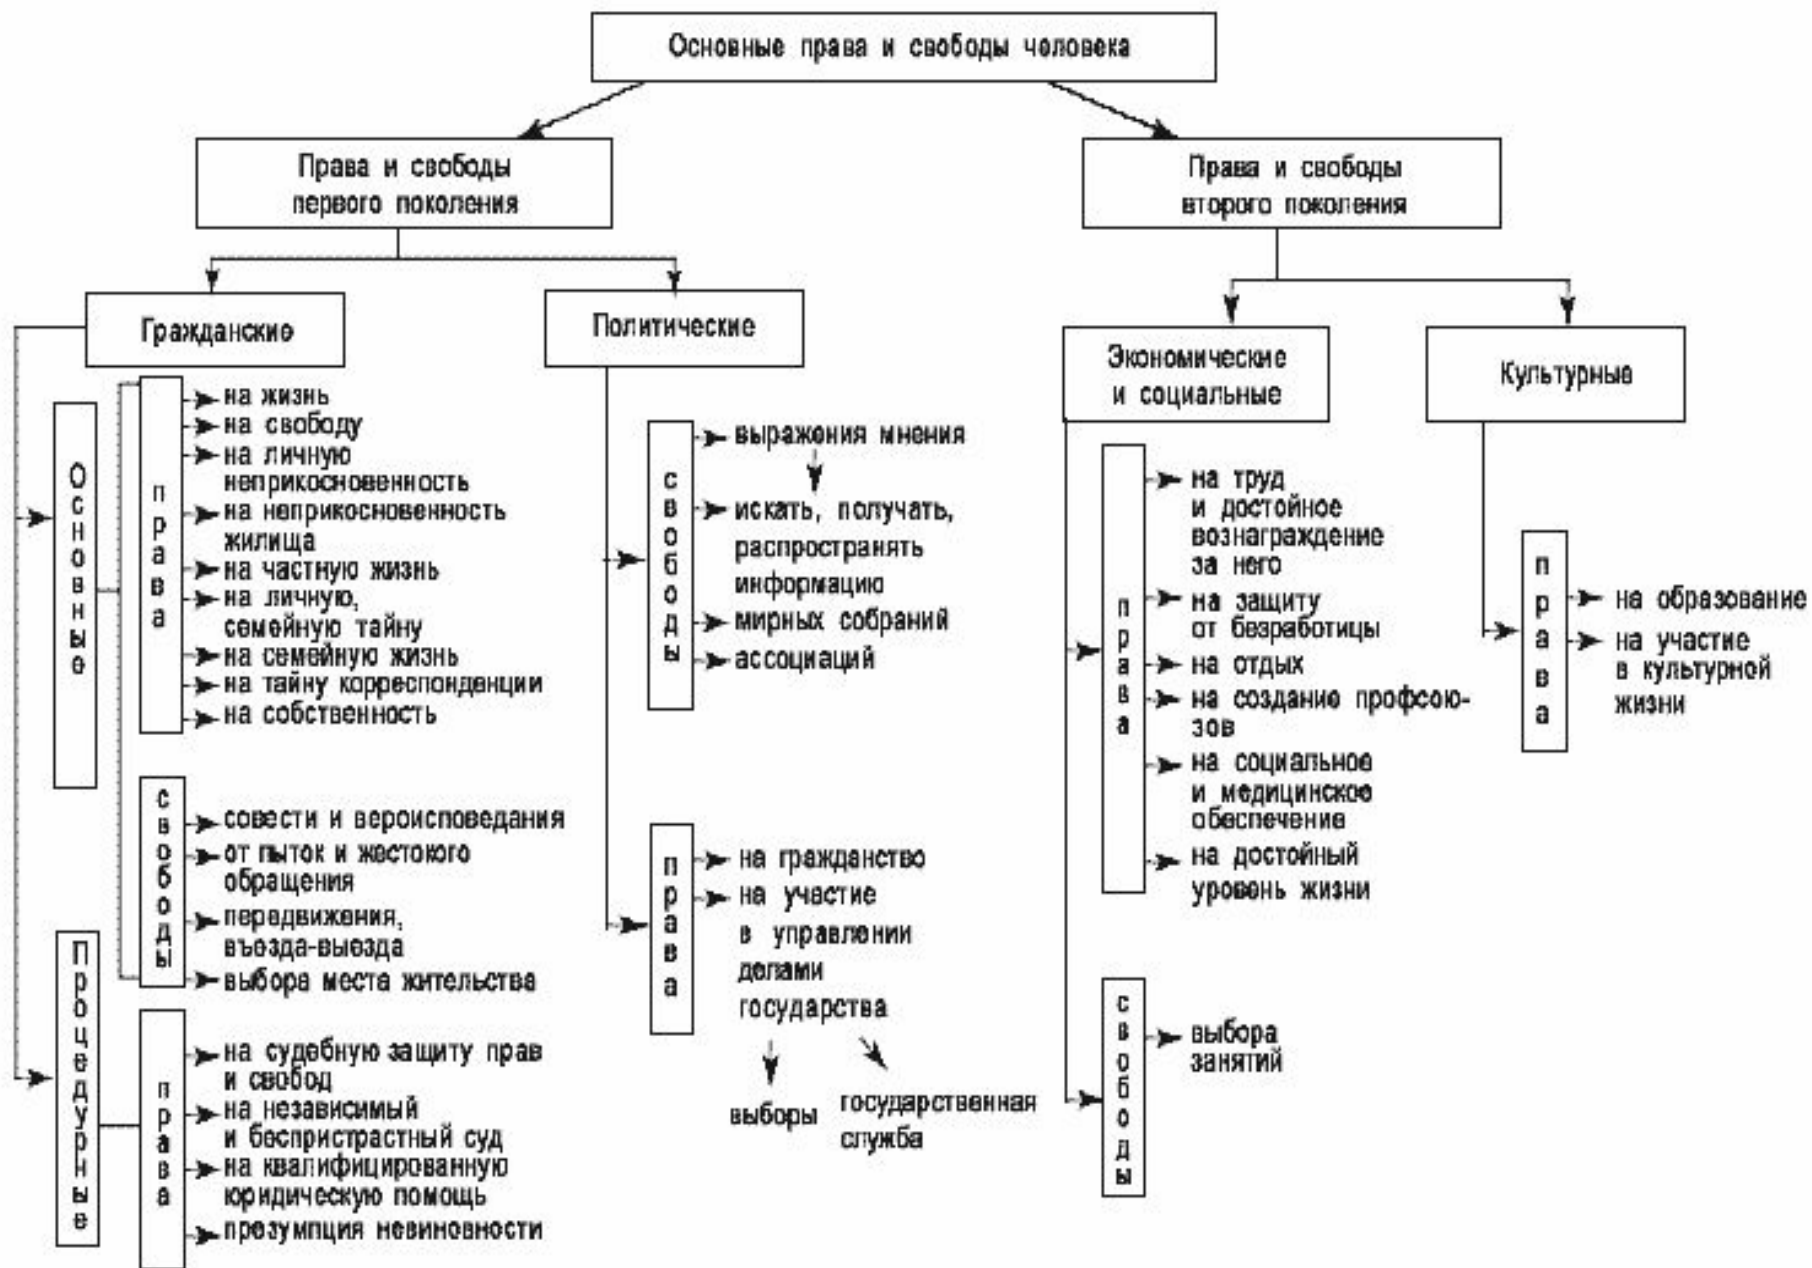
Основные права и свободы человека

Права и свободы первого поколения

Права и свободы второго поколения

Гражданские

Политические

Экономические и социальные

Культурные

Основные

права

на жизнь
на свободу
на личную неприкосновенность
на неприкосновенность жилища
на частную жизнь
на личную, семейную тайну
на семейную жизнь
на тайну корреспонденции
на собственность

свободы

совести и вероисповедания
от пыток и жестокого обращения
передвижения, въезда-выезда
выбора места жительства

Процедурные

права

на судебную защиту прав и свобод
на независимый и беспристрастный суд
на квалифицированную юридическую помощь
презумпция невиновности

свободы

выражения мнения
искать, получать, распространять информацию
мирных собраний
ассоциаций

права

на гражданство
на участие в управлении делами государства

выборы

государственная служба

права

на труд и достойное вознаграждение за него
на защиту от безработицы
на отдых
на создание профсоюзов
на социальное и медицинское обеспечение
на достойный уровень жизни

свободы

выбора занятий

права

на образование
на участие в культурной жизни